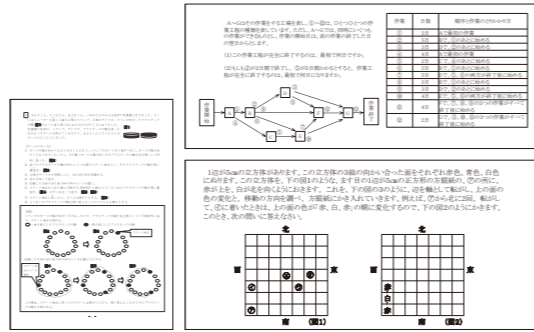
1辺が5cmの立方体があります。この立方体の3組の向かい合った面をそれぞれ赤色、青色、白色に塗ります。この立方体を、下の図1のように、まず1辺が5cmの正方形の方眼紙の、⑦の所に、赤が上を、白が北を向くようにおきます。これを、下の図のように、辺を軸として転がし、上の面の色の変化と、移動の方向を調べ、方眼紙にかき入れていきます。例えば、⑦から北に1回、転がして、④に移ったときは、上の面の色が青、東、白、赤の順に変化するので、下の図のようにかきます。このとき、次の問いに答えなさい。

北
西
東
南
(図1)

北
西
東
南
(図2)

作業開始
作業終了

作業
日数
順序と作業の仕分け方

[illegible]